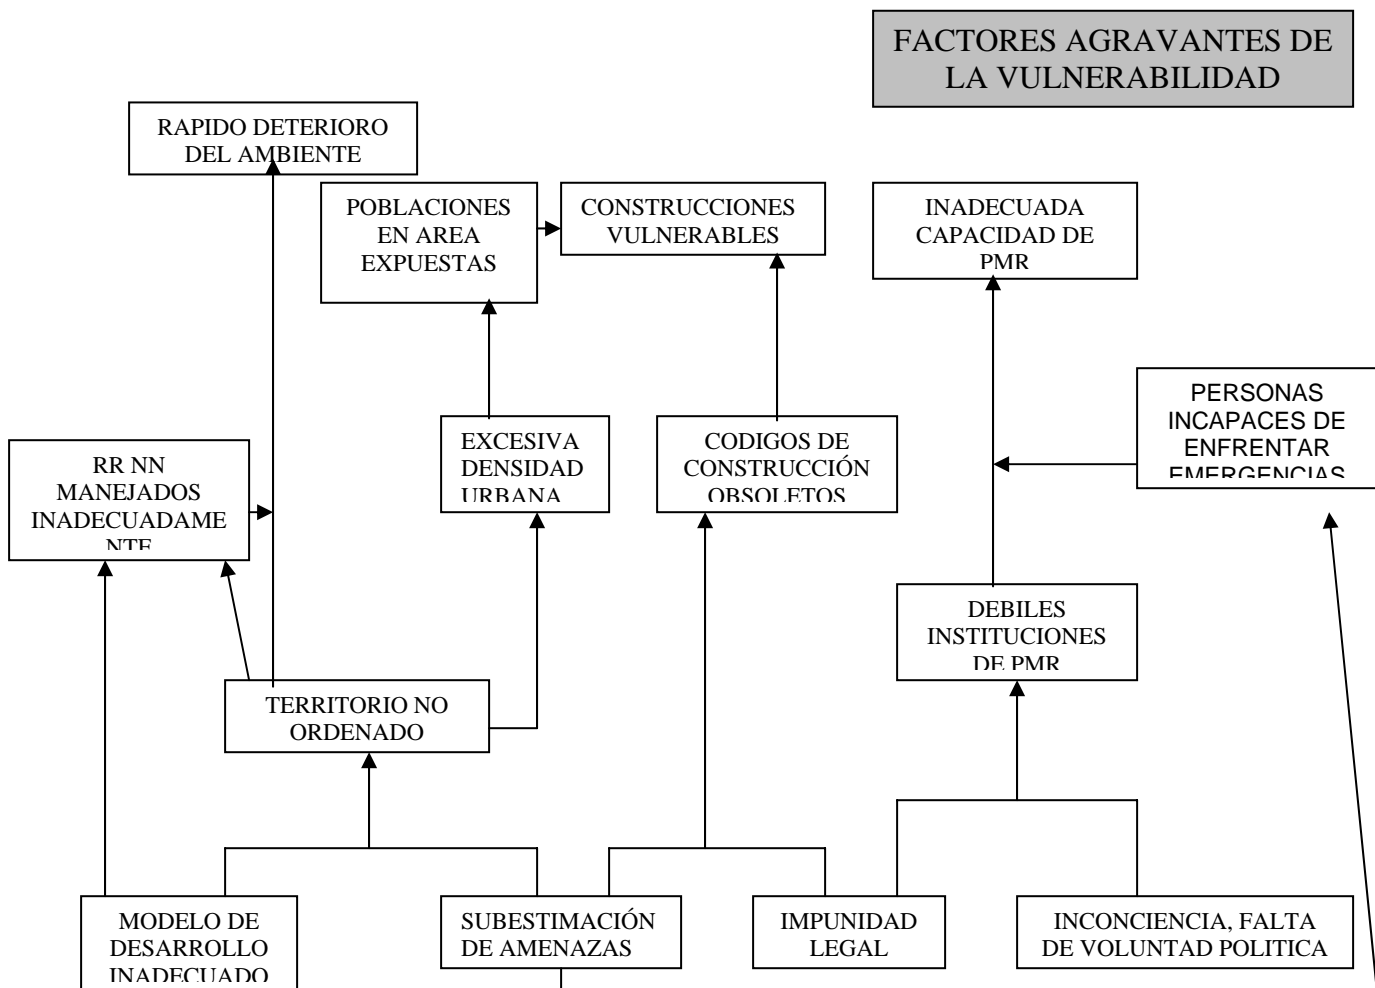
FACTORES AGRAVANTES DE LA VULNERABILIDAD

RAPIDO DETERIORO DEL AMBIENTE

POBLACIONES EN AREA EXPUESTAS

CONSTRUCCIONES VULNERABLES

INADECUADA CAPACIDAD DE PMR

PERSONAS INCAPACES DE ENFRENTAR EMERGENCIAS

RR NN MANEJADOS INADECUADAMENTE

EXCESIVA DENSIDAD URBANA

CODIGOS DE CONSTRUCCIÓN OBSOLETOS

DEBILES INSTITUCIONES DE PMR

TERRITORIO NO ORDENADO

MODELO DE DESARROLLO INADECUADO

SUBESTIMACIÓN DE AMENAZAS

IMPUNIDAD LEGAL

INCONCIENCIA, FALTA DE VOLUNTAD POLITICA